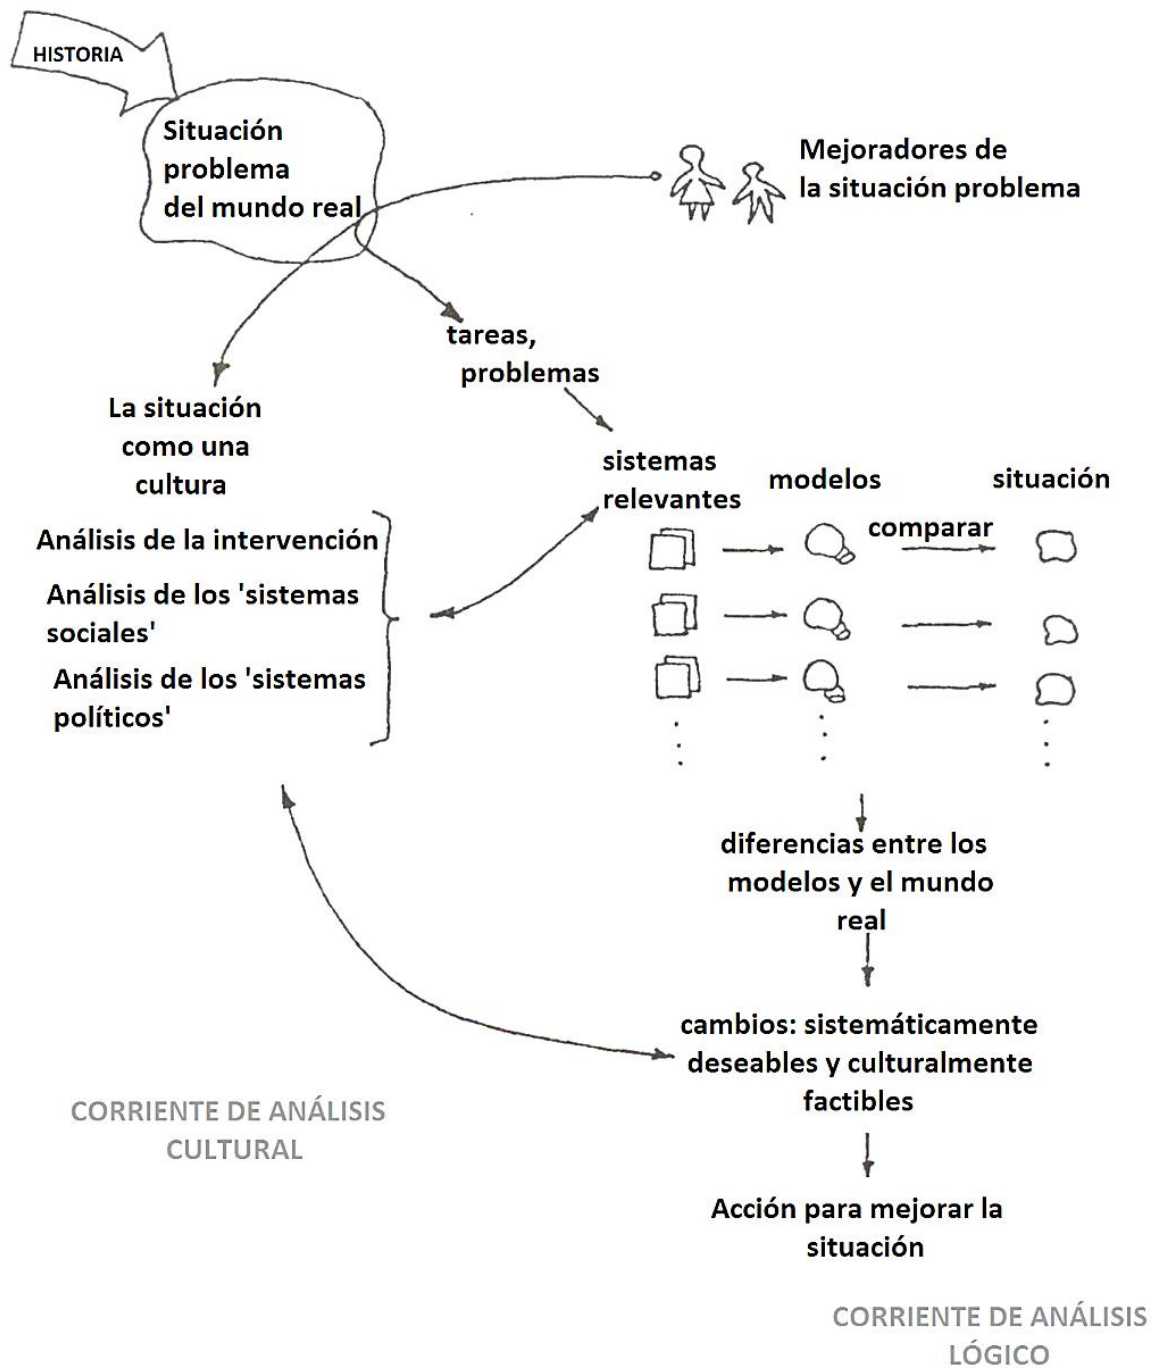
HISTORIA

Situación problema del mundo real

Mejoradores de la situación problema

tareas, problemas

La situación como una cultura

Análisis de la intervención

Análisis de los 'sistemas sociales'

Análisis de los 'sistemas políticos'

sistemas relevantes

modelos

situación

comparar

diferencias entre los modelos y el mundo real

cambios: sistemáticamente deseables y culturalmente factibles

Acción para mejorar la situación

CORRIENTE DE ANÁLISIS CULTURAL

CORRIENTE DE ANÁLISIS LÓGICO